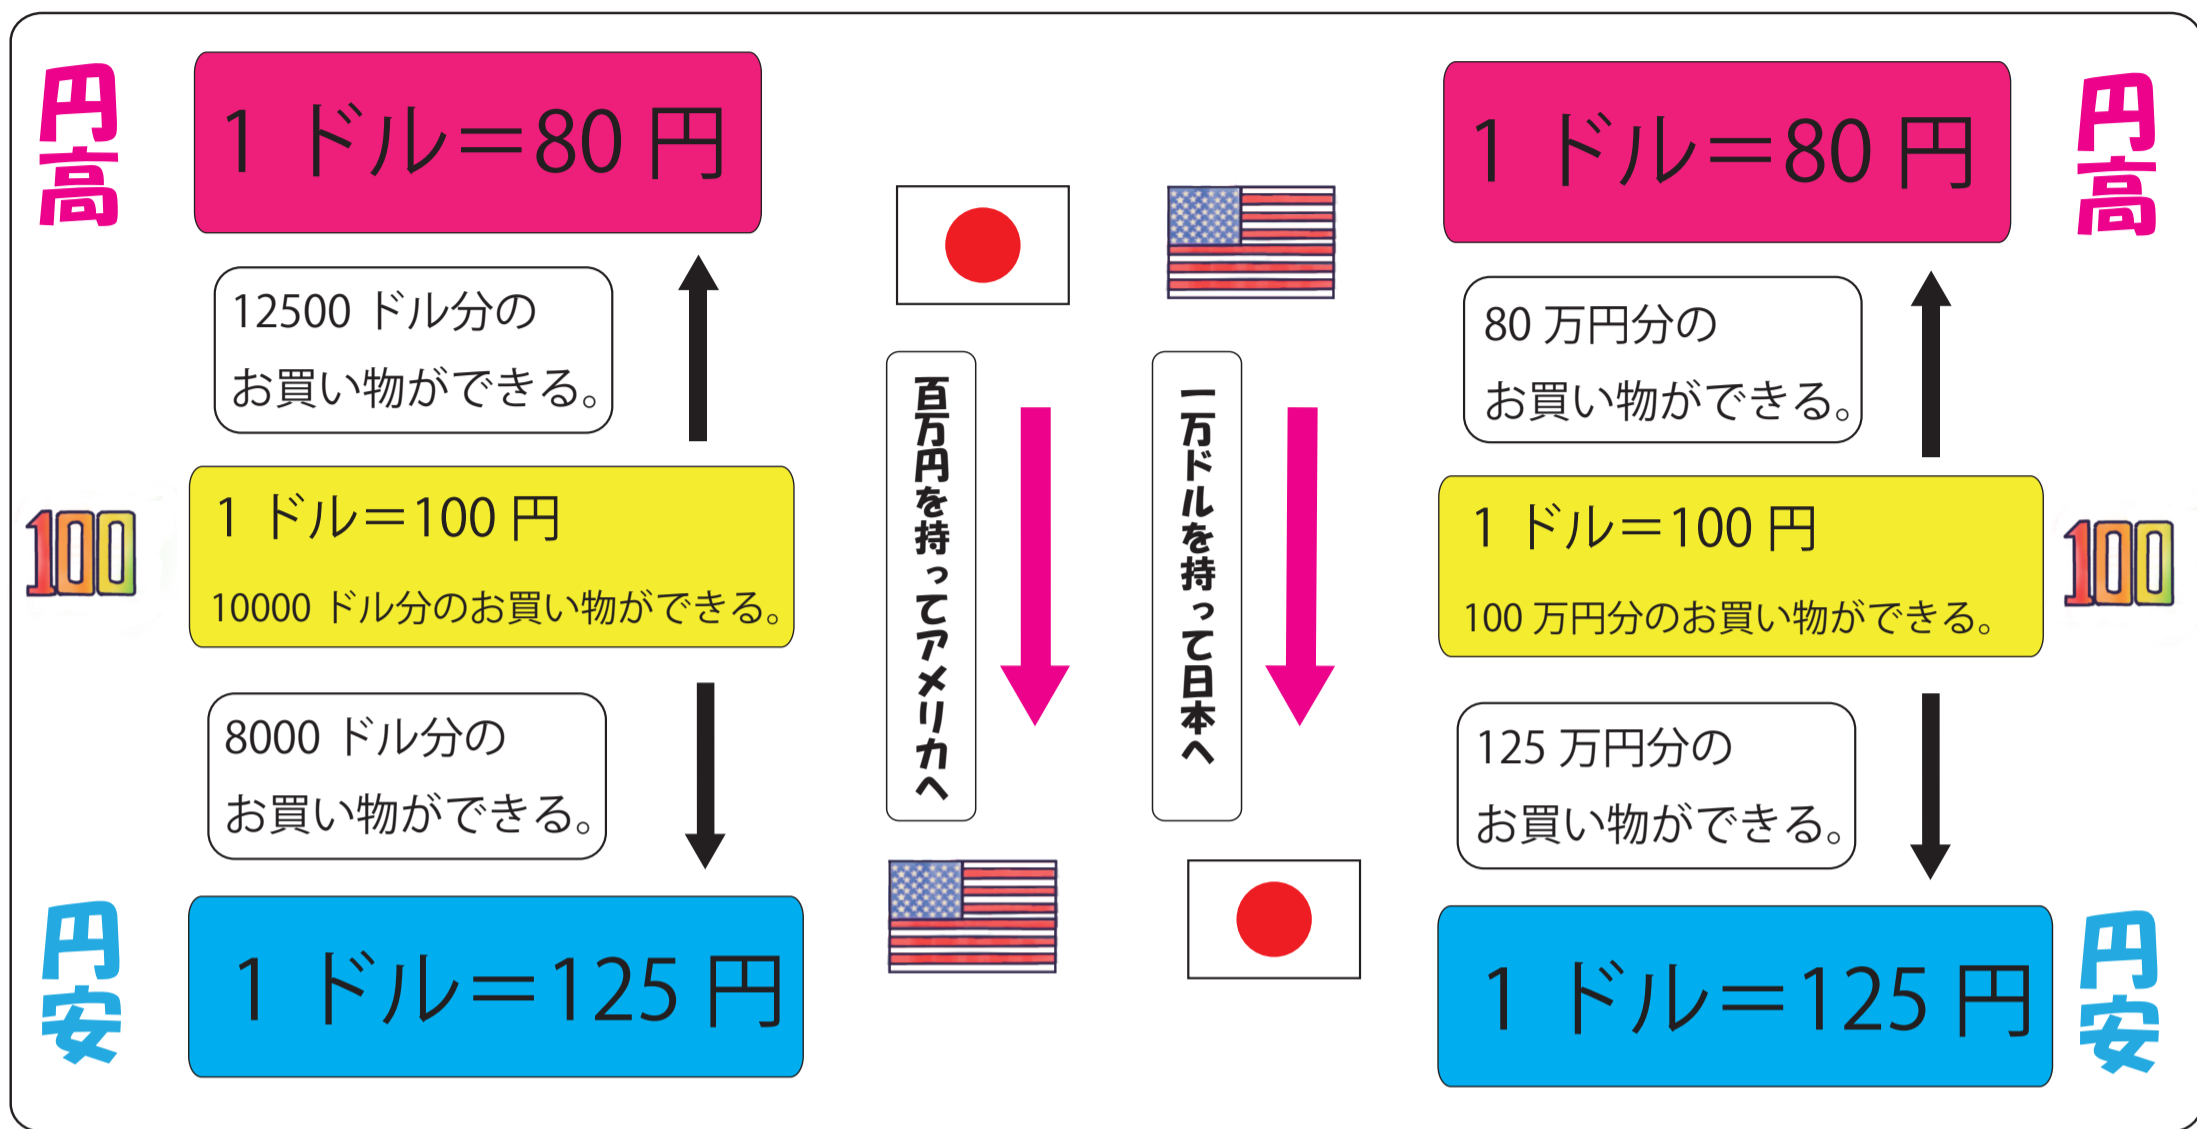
円高

1 ドル＝80 円

12500 ドル分の
お買い物ができる。

100

1 ドル＝100 円
10000 ドル分のお買い物ができる。

8000 ドル分の
お買い物ができる。

円安

1 ドル＝125 円

百万円を持ってアメリカへ

一万ドルを持って日本へ

1 ドル＝80 円

円高

80 万円分の
お買い物ができる。

1 ドル＝100 円
100 万円分のお買い物ができる。

100

125 万円分の
お買い物ができる。

1 ドル＝125 円

円安